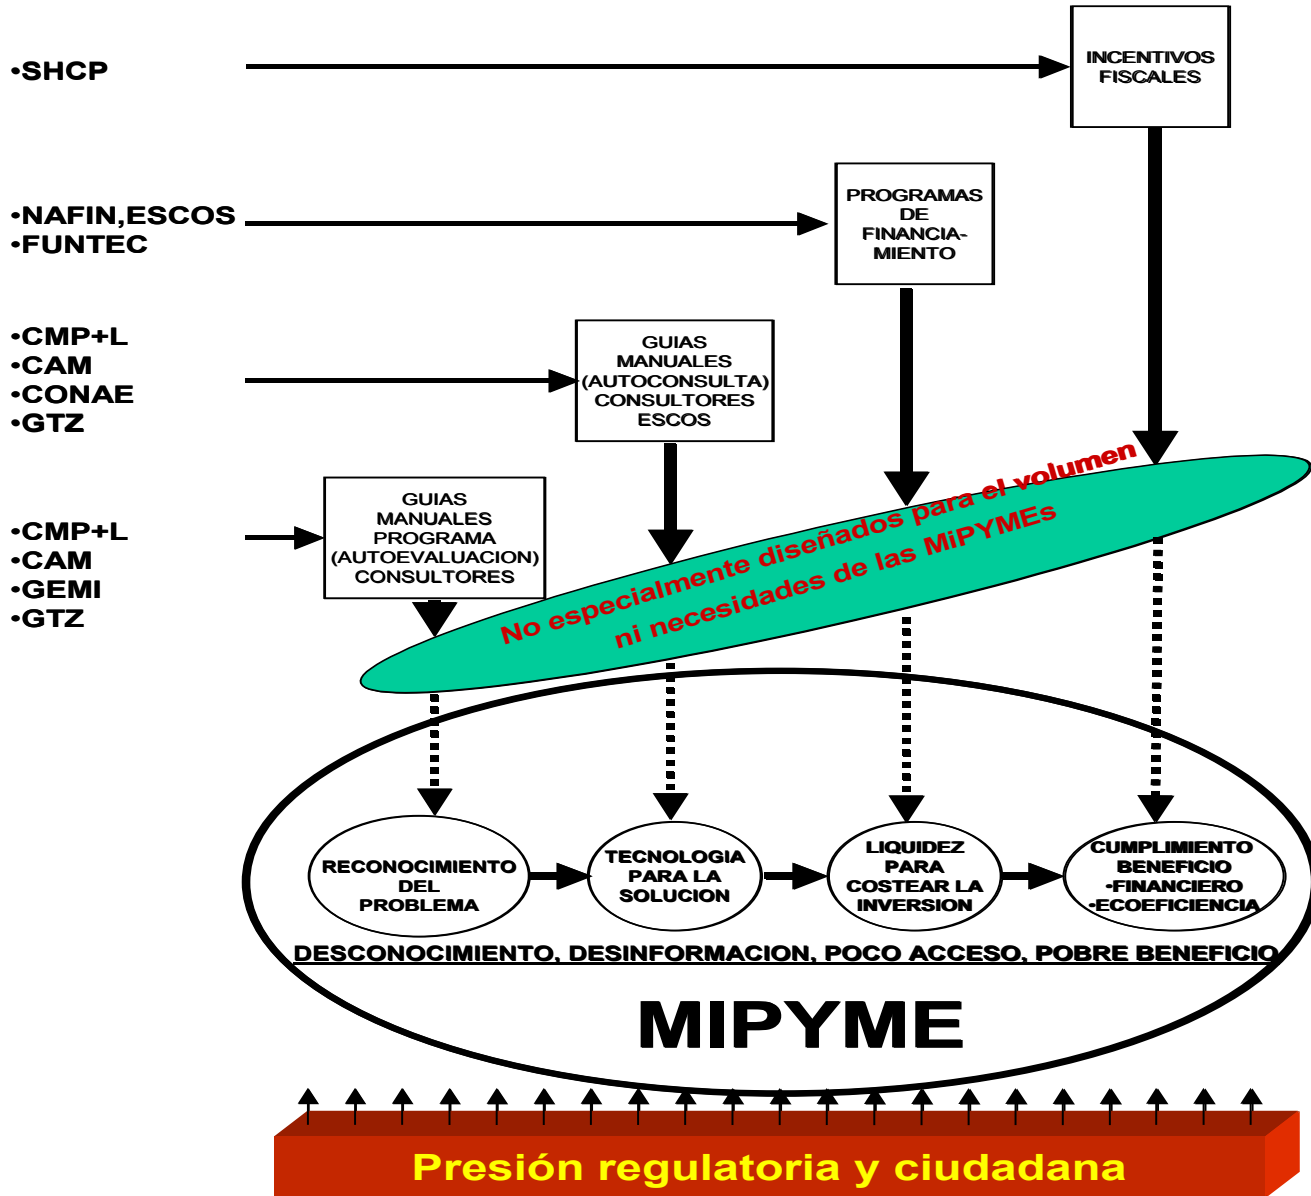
•SHCP

INCENTIVOS FISCALES

•NAFIN,ESCOS
•FUNTEC

PROGRAMAS DE FINANCIAMIENTO

•CMP+L
•CAM
•CONAE
•GTZ

GUIAS MANUALES (AUTOCONSULTA) CONSULTORES ESCOS

•CMP+L
•CAM
•GEMI
•GTZ

GUIAS MANUALES PROGRAMA (AUTOEVALUACION) CONSULTORES

No especialmente diseñados para el volumen ni necesidades de las MiPYMEs

RECONOCIMIENTO DEL PROBLEMA

TECNOLOGIA PARA LA SOLUCION

LIQUIDEZ PARA COSTEAR LA INVERSION

CUMPLIMIENTO BENEFICIO -FINANCIERO -ECOEFICIENCIA

DESCONOCIMIENTO, DESINFORMACION, POCO ACCESO, POBRE BENEFICIO

MIPYME

Presión regulatoria y ciudadana